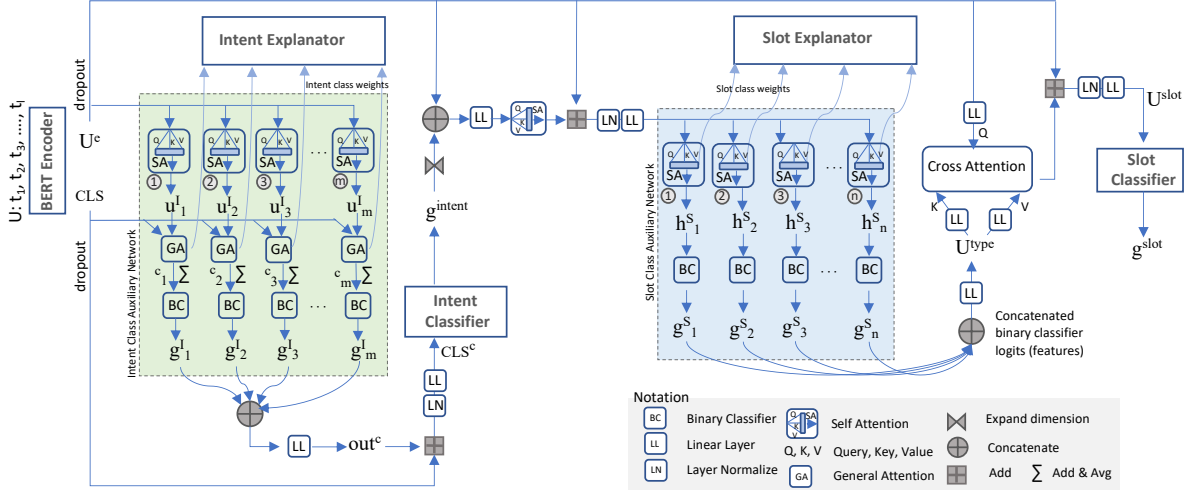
$U: t_1, t_2, t_3, \ldots, t_l$

BERT Encoder

dropout

$U^e$

CLS

dropout

Intent Explanator

Intent class weights

Intent Class Auxiliary Network

Q K V SA ①

Q K V SA ②

Q K V SA ③

…

Q K V SA ⓜ

$u^I_1$ $u^I_2$ $u^I_3$ $u^I_m$

GA GA GA GA

$c_1 \sum$ $c_2 \sum$ $c_3 \sum$ $c_m \sum$

BC BC BC … BC

$g^I_1$ $g^I_2$ $g^I_3$ $g^I_m$

LL

$out^c$

LN

LL

$CLS^c$

Intent Classifier

$g^{intent}$

LL

Q K V SA

LN LL

Slot Explanator

Slot class weights

Slot Class Auxiliary Network

Q K V SA ①

Q K V SA ②

Q K V SA ③

…

Q K V SA ⓝ

$h^S_1$ $h^S_2$ $h^S_3$ $h^S_n$

BC BC BC … BC

$g^S_1$ $g^S_2$ $g^S_3$ $g^S_n$

LL

Q

Cross Attention

K V

LL LL

$U^{type}$

LL

Concatenated binary classifier logits (features)

LN LL

$U^{slot}$

Slot Classifier

$g^{slot}$

Notation

BC Binary Classifier

LL Linear Layer

LN Layer Normalize

Q K V SA Self Attention

Q, K, V Query, Key, Value

GA General Attention

Expand dimension

Concatenate

Add

$\sum$ Add & Avg